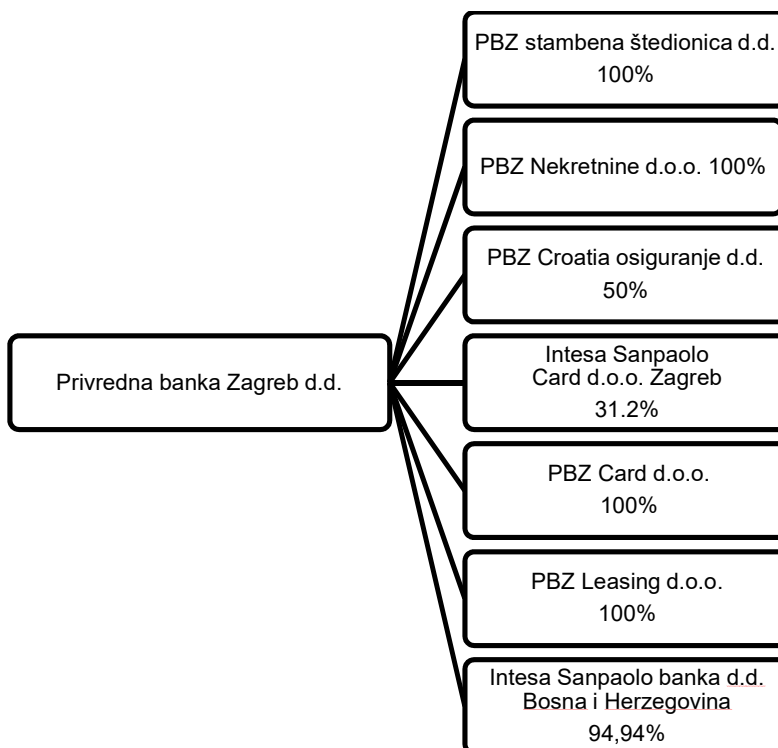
Privredna banka Zagreb d.d.

PBZ stambena štedionica d.d. 100%

PBZ Nekretnine d.o.o. 100%

PBZ Croatia osiguranje d.d. 50%

Intesa Sanpaolo Card d.o.o. Zagreb 31.2%

PBZ Card d.o.o. 100%

PBZ Leasing d.o.o. 100%

Intesa Sanpaolo banka d.d. Bosna i Herzegovina 94,94%